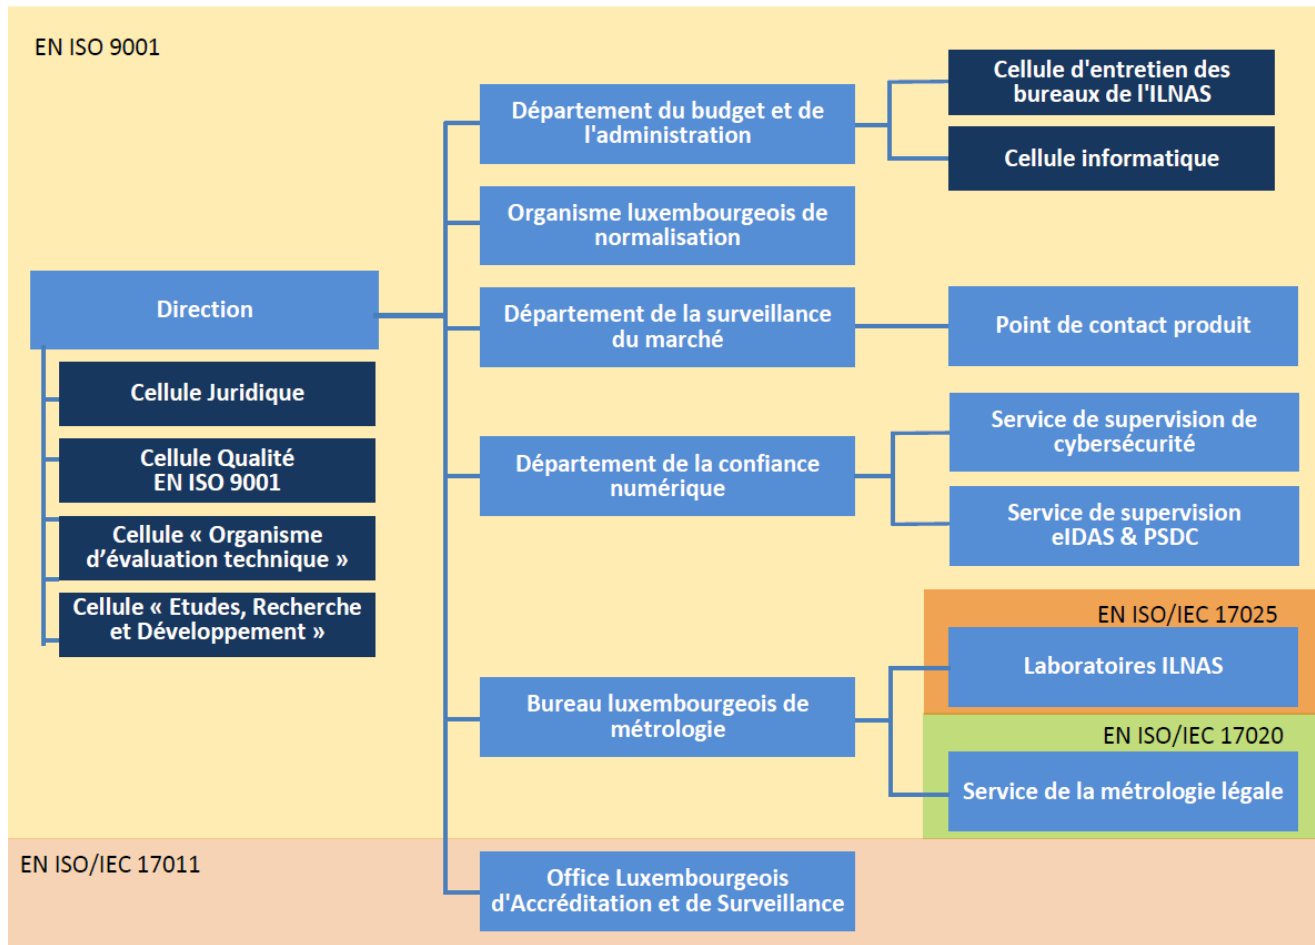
EN ISO 9001

Direction

Cellule Juridique

Cellule Qualité EN ISO 9001

Cellule « Organisme d'évaluation technique »

Cellule « Etudes, Recherche et Développement »

Département du budget et de l'administration

Cellule d'entretien des bureaux de l'ILNAS

Cellule informatique

Organisme luxembourgeois de normalisation

Département de la surveillance du marché

Point de contact produit

Département de la confiance numérique

Service de supervision de cybersécurité

Service de supervision eIDAS & PSDC

EN ISO/IEC 17025

Laboratoires ILNAS

Bureau luxembourgeois de métrologie

EN ISO/IEC 17020

Service de la métrologie légale

EN ISO/IEC 17011

Office Luxembourgeois d'Accréditation et de Surveillance